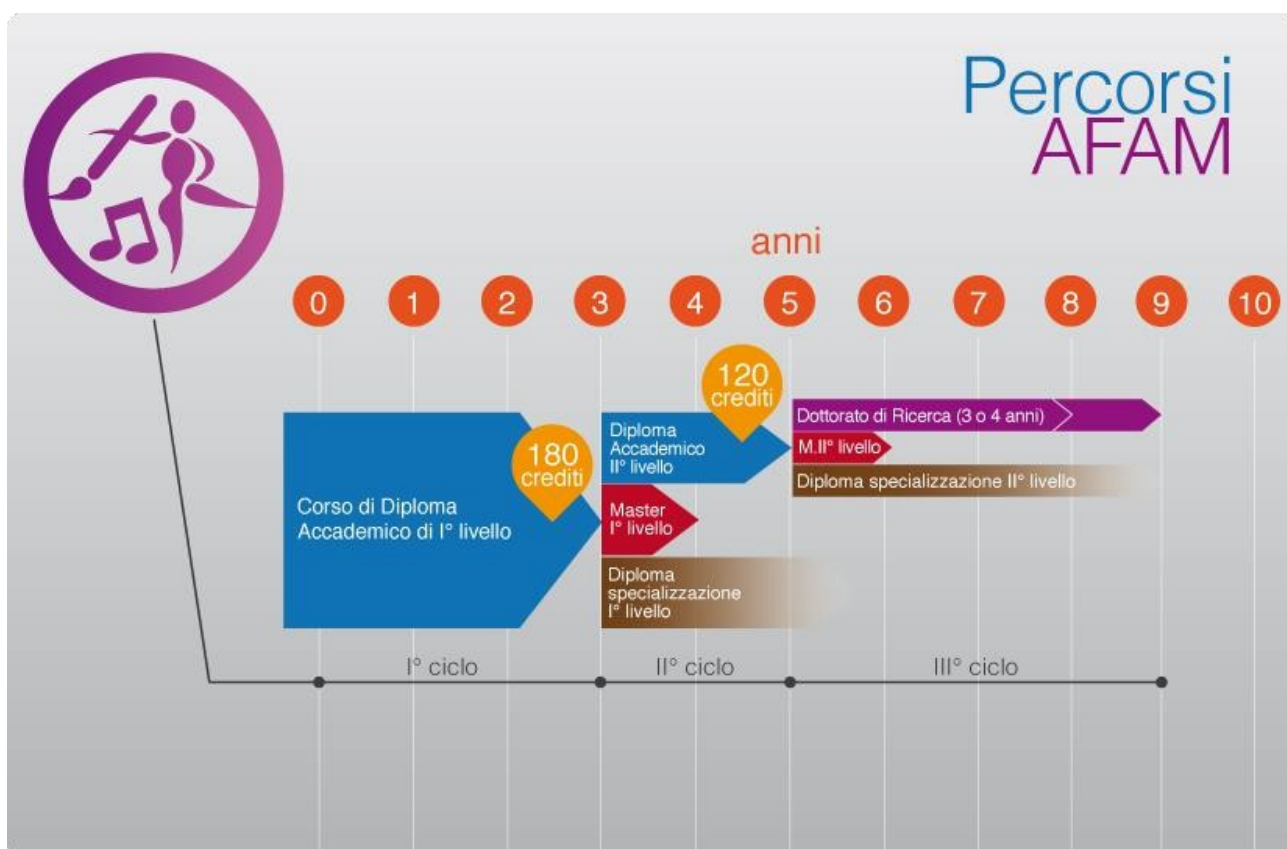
Percorsi
AFAM

anni

0 1 2 3 4 5 6 7 8 9 10

120 crediti

Dottorato di Ricerca (3 o 4 anni)

Diploma Accademico II° livello

M.II° livello

180 crediti

Diploma specializzazione II° livello

Corso di Diploma Accademico di I° livello

Master I° livello

Diploma specializzazione I° livello

I° ciclo

II° ciclo

III° ciclo